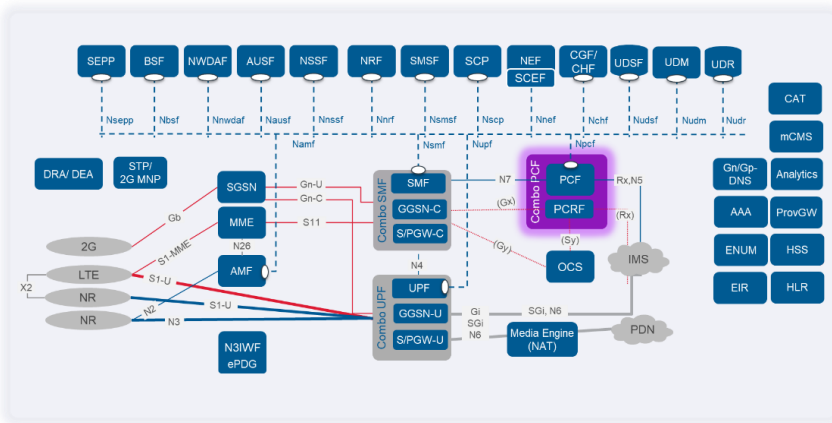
SEPP
BSF
NWDAF
AUSF
NSSF
NRF
SMSF
SCP
NEF
SCEF
CGF/ CHF
UDSF
UDM
UDR
CAT
Nsepp
Nbsf
Nnwdaf
Nausf
Nnssf
Nnrf
Nsmsf
Nscp
Nnef
Nchf
Nudsf
Nudm
Nudr
Namf
Npcf
mCMS
DRA/ DEA
STP/ 2G MNP
Nsmf
Nupf
Gn/Gp-DNS
Analytics
SGSN
Gn-U
Combo SMF
SMF
N7
Combo PCF
PCF
Rx,N5
Gn-C
GGSN-C
(Gx)
PCRF
(Rx)
AAA
ProvGW
Gb
MME
S11
S/PGW-C
(Gy)
(Sy)
ENUM
HSS
2G
S1-MME
N26
N4
OCS
IMS
LTE
S1-U
AMF
EIR
HLR
X2
NR
S1-U
Combo UPF
UPF
NR
N2
N3
GGSN-U
Gi
SGi, N6
SGi
S/PGW-U
N6
Media Engine (NAT)
PDN
N3IWF ePDG